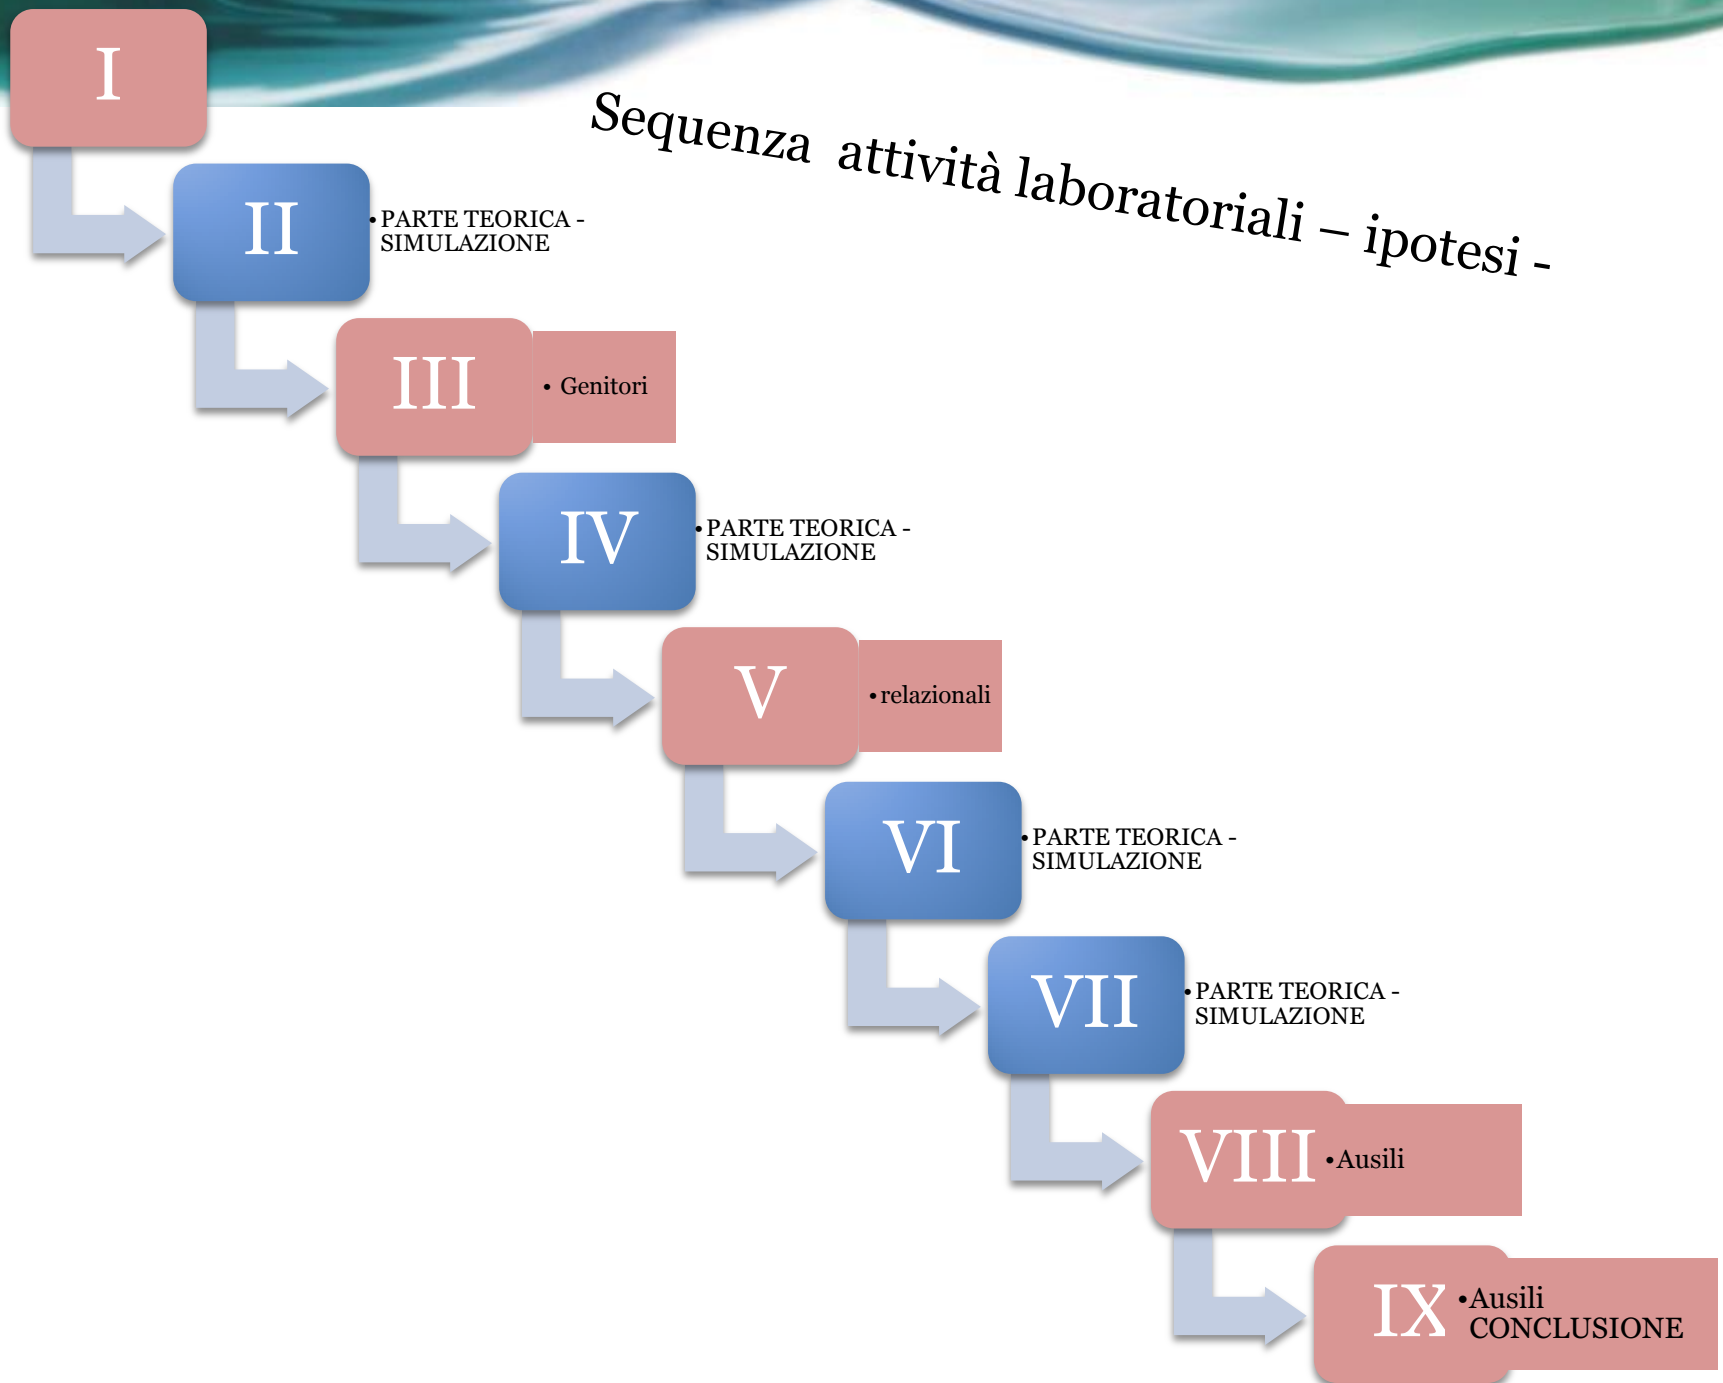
Sequenza attività laboratoriali – ipotesi -

I

II
• PARTE TEORICA - SIMULAZIONE

III
• Genitori

IV
• PARTE TEORICA - SIMULAZIONE

V
• relazionali

VI
• PARTE TEORICA - SIMULAZIONE

VII
• PARTE TEORICA - SIMULAZIONE

VIII
• Ausili

IX
• Ausili CONCLUSIONE